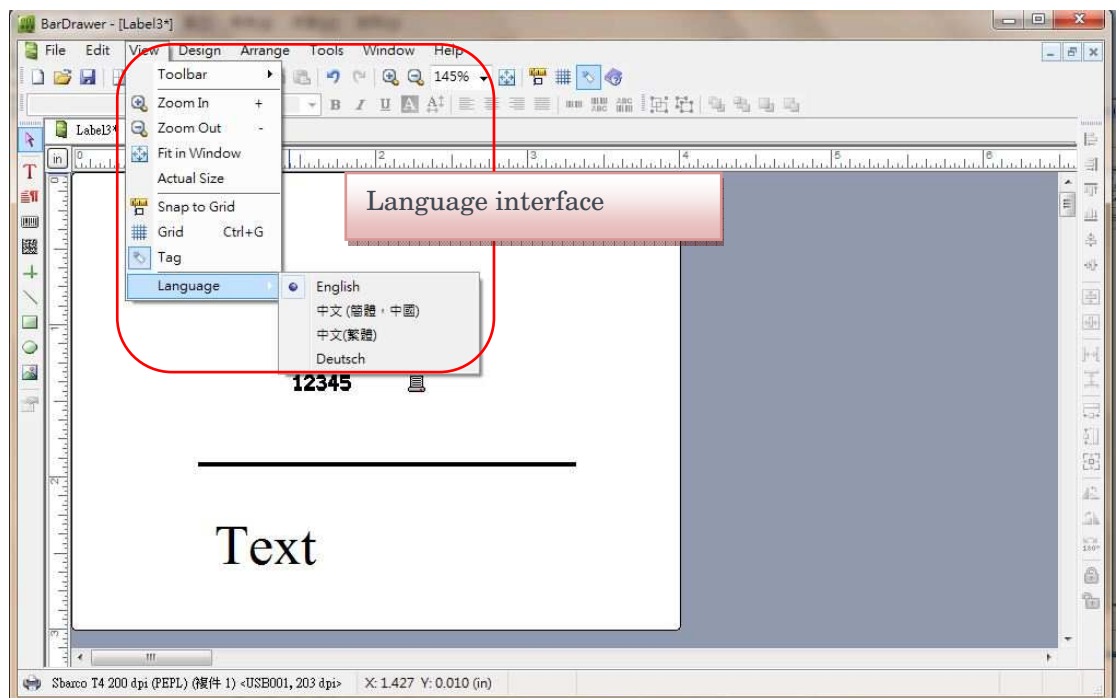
BarDrawer - [Label3*]

File Edit View Design Arrange Tools Window Help

145%

Label3*

in

Toolbar
Zoom In +
Zoom Out -
Fit in Window
Actual Size
Snap to Grid
Grid Ctrl+G
Tag
Language

English
中文(簡體，中國)
中文(繁體)
Deutsch

Language interface

12345

Text

Sbarco T4 200 dpi (PEPL) (複件 1) <USB001, 203 dpi> X: 1.427 Y: 0.010 (in)